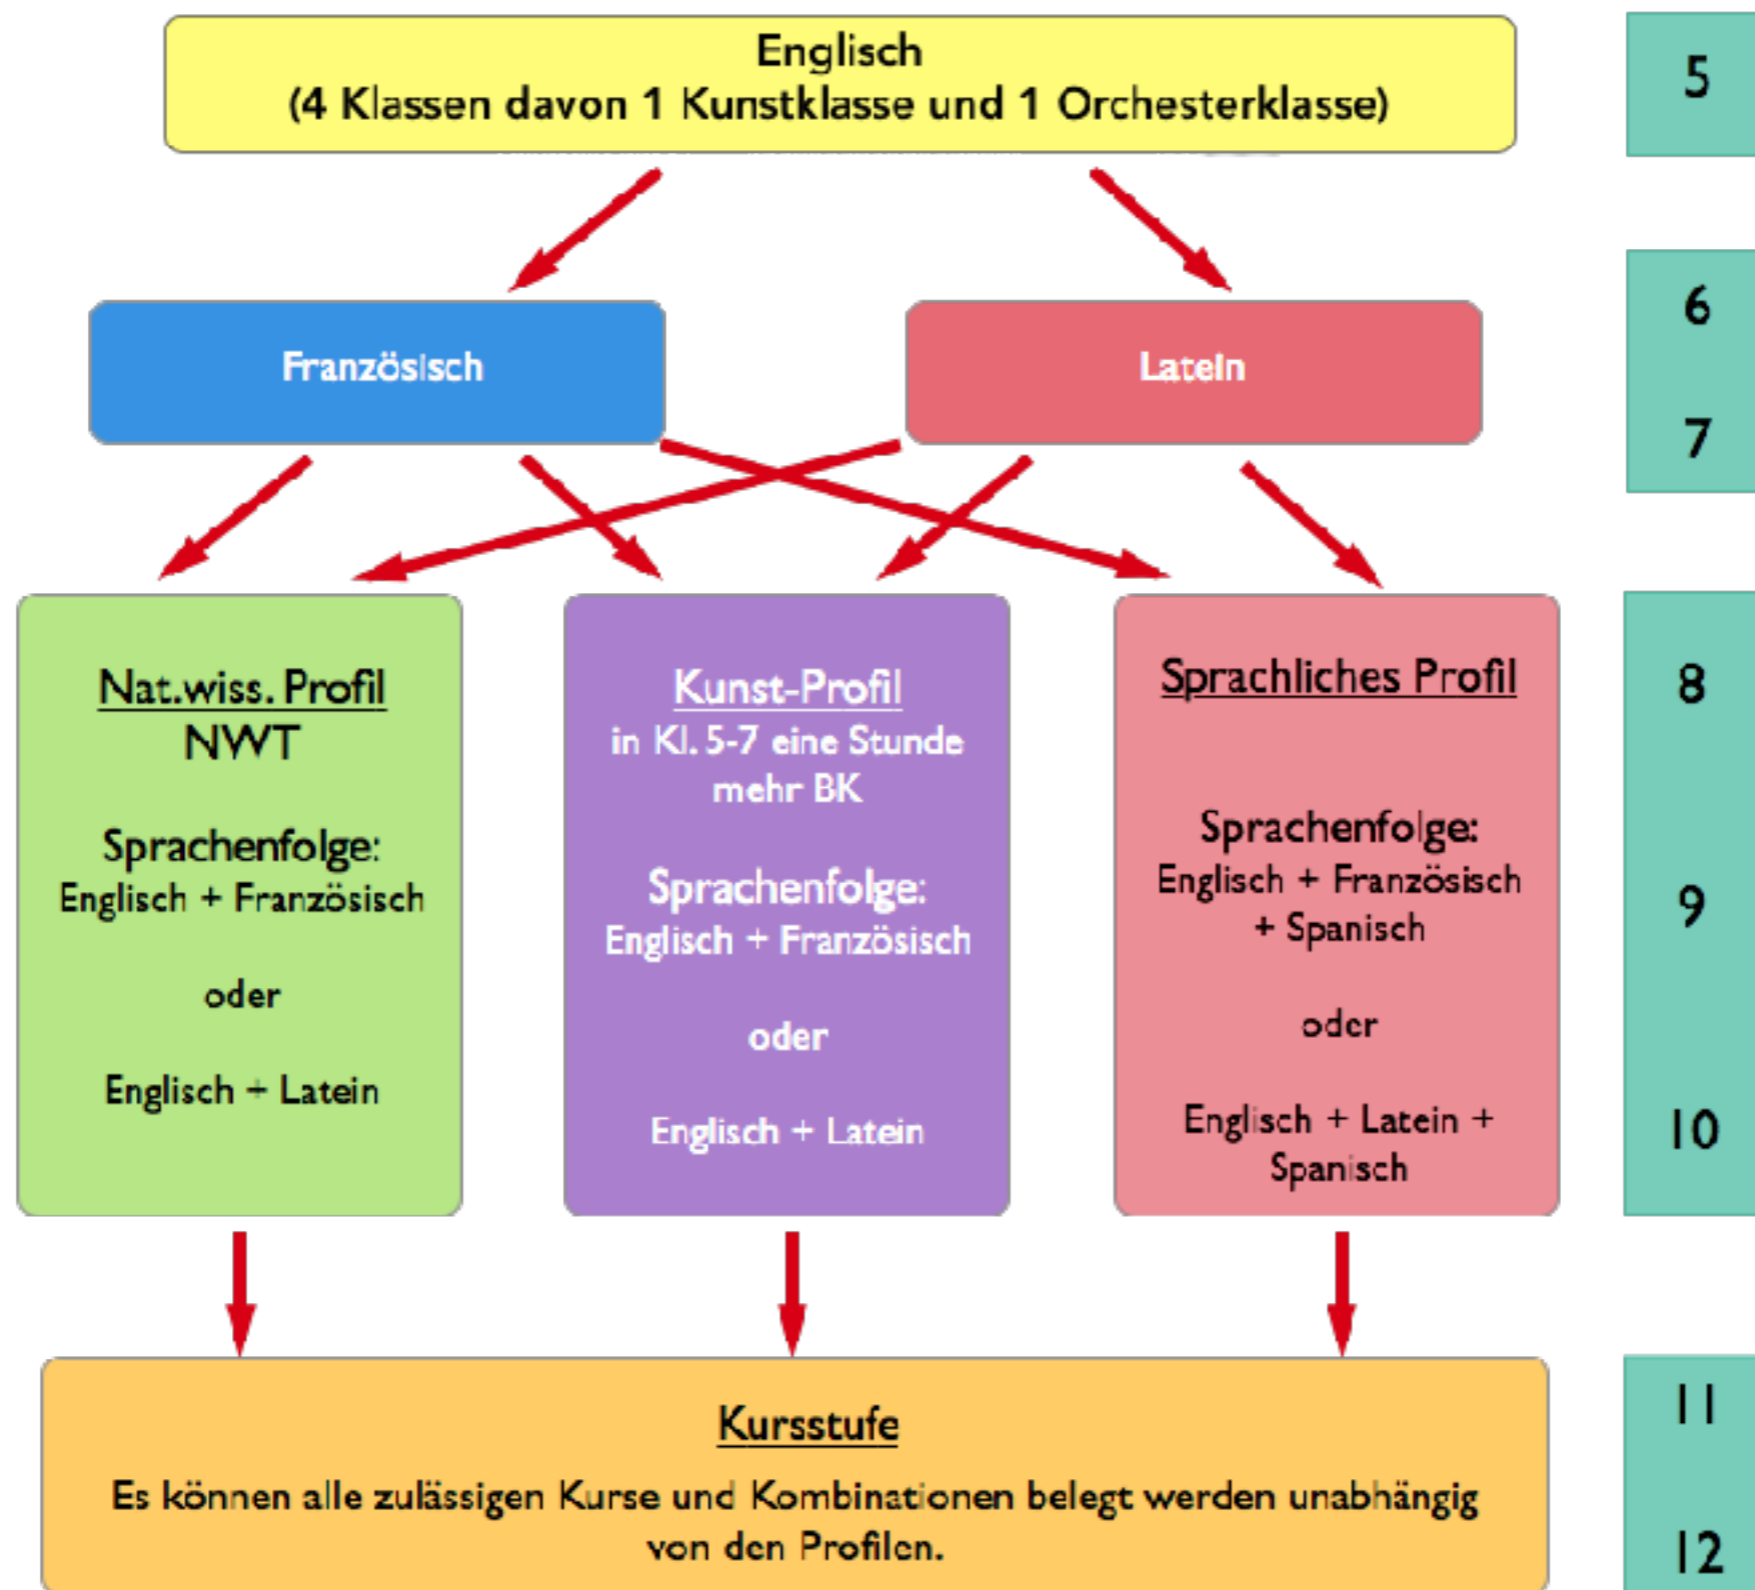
Englisch
(4 Klassen davon 1 Kunstklasse und 1 Orchesterklasse)

5

Französisch

Latein

6

7

Nat.wiss. Profil
NWT

Sprachenfolge:
Englisch + Französisch

oder

Englisch + Latein

Kunst-Profil
in Kl. 5-7 eine Stunde mehr BK

Sprachenfolge:
Englisch + Französisch

oder

Englisch + Latein

Sprachliches Profil

Sprachenfolge:
Englisch + Französisch + Spanisch

oder

Englisch + Latein + Spanisch

8

9

10

Kursstufe
Es können alle zulässigen Kurse und Kombinationen belegt werden unabhängig von den Profilen.

11

12